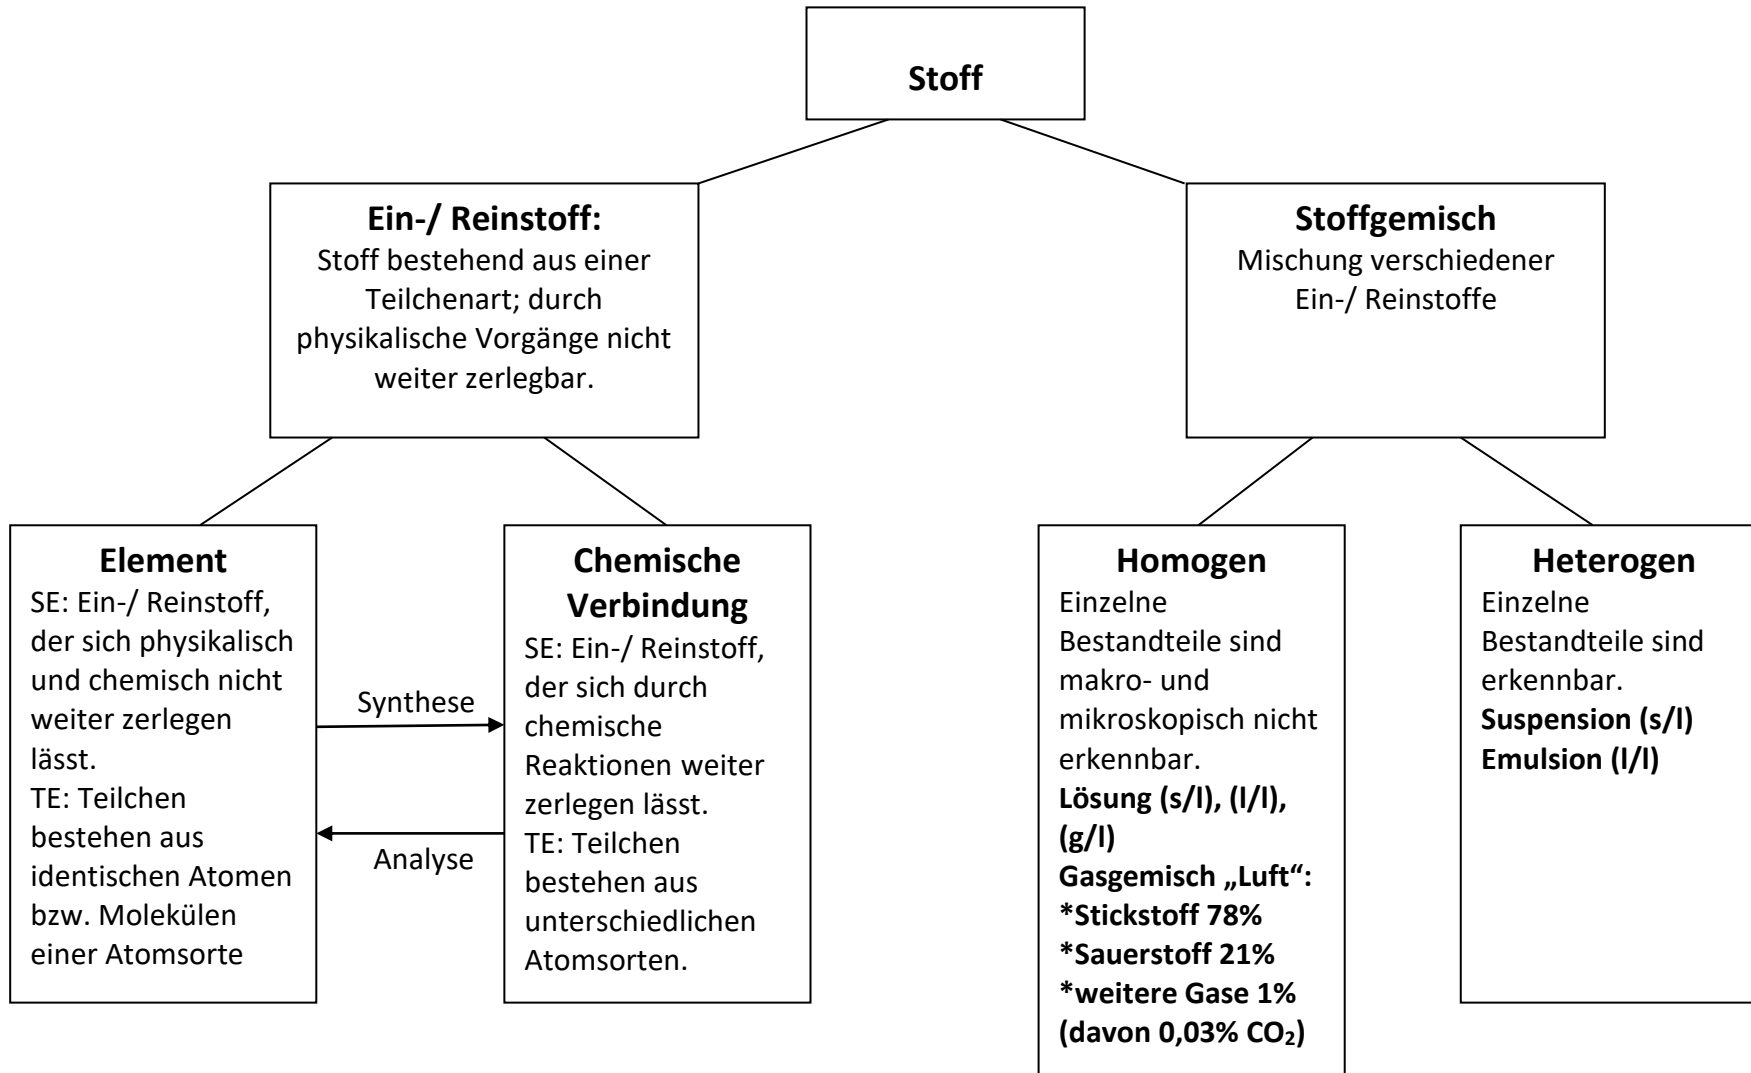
Stoff

Ein-/ Reinstoff:
Stoff bestehend aus einer Teilchenart; durch physikalische Vorgänge nicht weiter zerlegbar.

Stoffgemisch
Mischung verschiedener Ein-/ Reinstoffe

Element
SE: Ein-/ Reinstoff, der sich physikalisch und chemisch nicht weiter zerlegen lässt.
TE: Teilchen bestehen aus identischen Atomen bzw. Molekülen einer Atomsorte

Synthese

Analyse

Chemische Verbindung
SE: Ein-/ Reinstoff, der sich durch chemische Reaktionen weiter zerlegen lässt.
TE: Teilchen bestehen aus unterschiedlichen Atomsorten.

Homogen
Einzelne Bestandteile sind makro- und mikroskopisch nicht erkennbar.
Lösung (s/l), (l/l), (g/l)
Gasgemisch „Luft“:
*Stickstoff 78%
*Sauerstoff 21%
*weitere Gase 1% (davon 0,03% $CO_2$)

Heterogen
Einzelne Bestandteile sind erkennbar.
Suspension (s/l)
Emulsion (l/l)